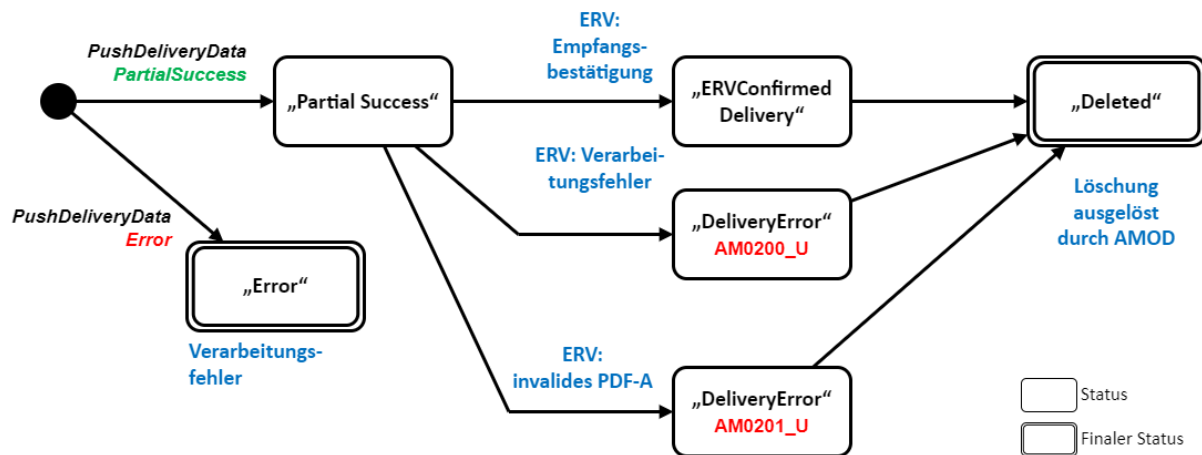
PushDeliveryData
PartialSuccess

„Partial Success“

ERV: Empfangsbestätigung

„ERVConfirmed Delivery“

„Deleted“

ERV: Verarbeitungsfehler

„DeliveryError“
AM0200_U

Löschung ausgelöst durch AMOD

PushDeliveryData
Error

„Error“

Verarbeitungsfehler

ERV: invalides PDF-A

„DeliveryError“
AM0201_U

Status

Finaler Status